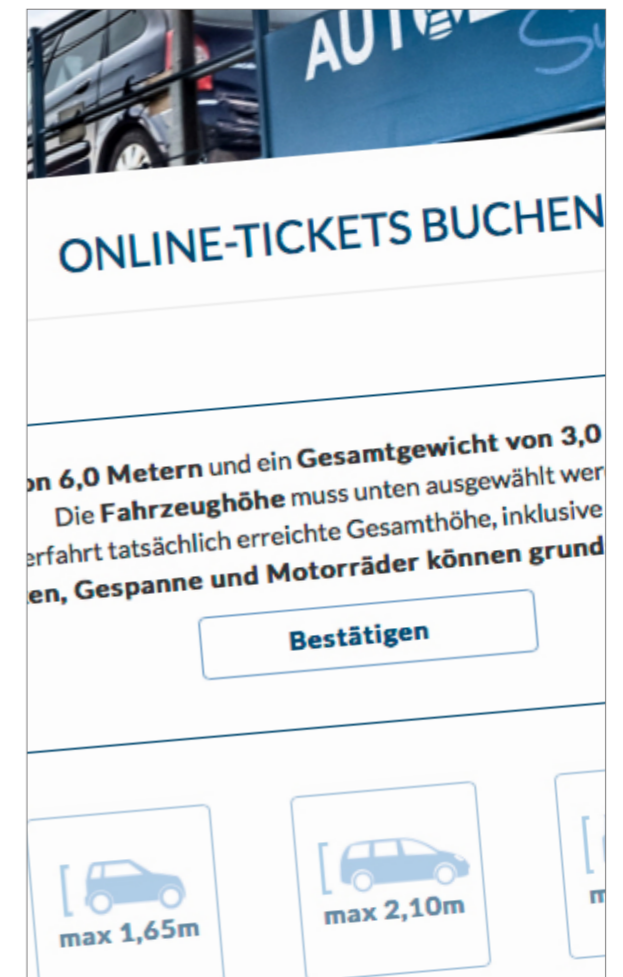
AUT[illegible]

ONLINE-TICKETS BUCHEN

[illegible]on 6,0 Metern und ein Gesamtgewicht von 3,0 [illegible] Die Fahrzeughöhe muss unten ausgewählt wer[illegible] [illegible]erfahrt tatsächlich erreichte Gesamthöhe, inklusive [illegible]en, Gespanne und Motorräder können grund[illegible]

Bestätigen

max 1,65m

max 2,10m

m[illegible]